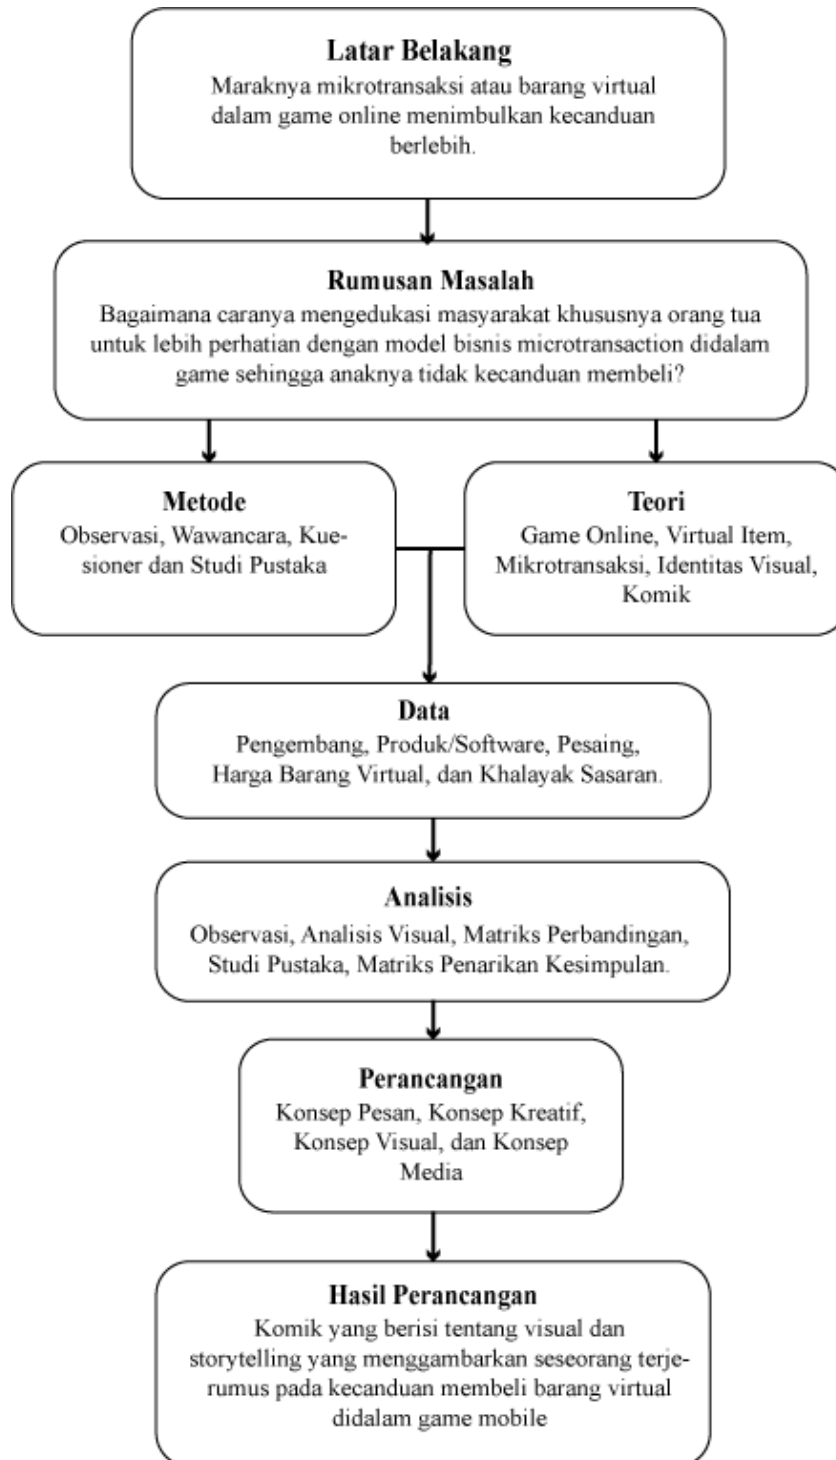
Latar Belakang
Maraknya mikrotransaksi atau barang virtual dalam game online menimbulkan kecanduan berlebih.

Rumusan Masalah
Bagaimana caranya mengedukasi masyarakat khususnya orang tua untuk lebih perhatian dengan model bisnis microtransaction didalam game sehingga anaknya tidak kecanduan membeli?

Metode
Observasi, Wawancara, Kuesioner dan Studi Pustaka

Teori
Game Online, Virtual Item, Mikrotransaksi, Identitas Visual, Komik

Data
Pengembang, Produk/Software, Pesaing, Harga Barang Virtual, dan Khalayak Sasaran.

Analisis
Observasi, Analisis Visual, Matriks Perbandingan, Studi Pustaka, Matriks Penarikan Kesimpulan.

Perancangan
Konsep Pesan, Konsep Kreatif, Konsep Visual, dan Konsep Media

Hasil Perancangan
Komik yang berisi tentang visual dan storytelling yang menggambarkan seseorang terjerumus pada kecanduan membeli barang virtual didalam game mobile